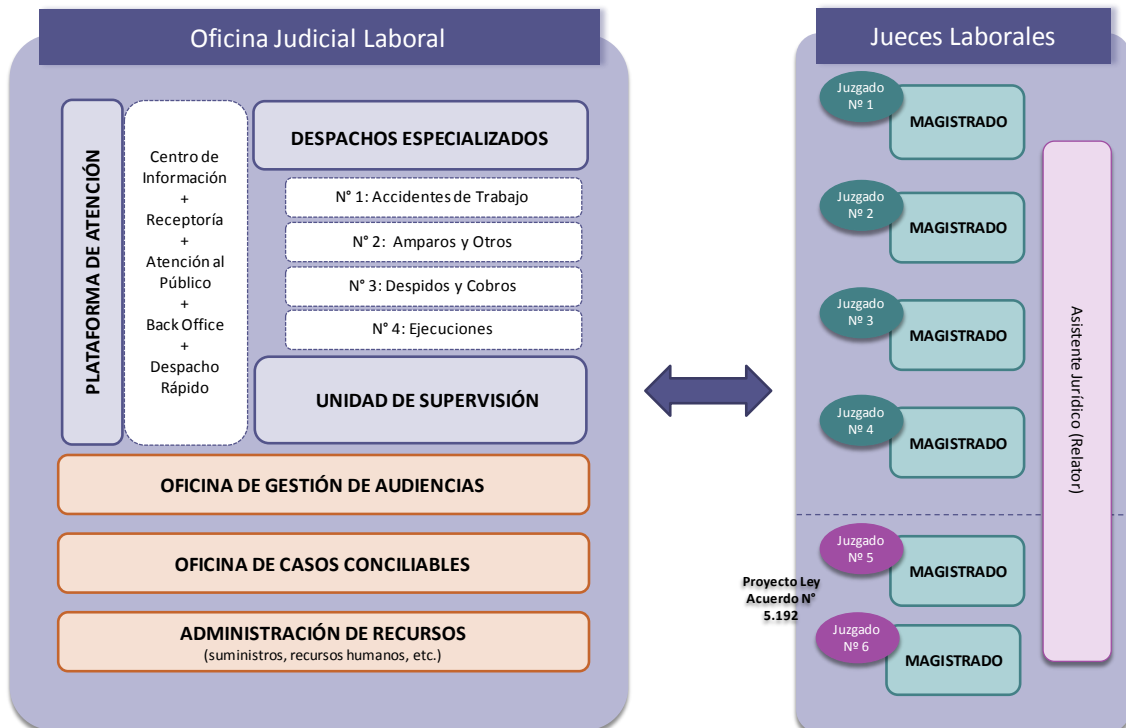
Oficina Judicial Laboral

PLATAFORMA DE ATENCIÓN

Centro de Información + Receptoría + Atención al Público + Back Office + Despacho Rápido

DESPACHOS ESPECIALIZADOS

N° 1: Accidentes de Trabajo

N° 2: Amparos y Otros

N° 3: Despidos y Cobros

N° 4: Ejecuciones

UNIDAD DE SUPERVISIÓN

OFICINA DE GESTIÓN DE AUDIENCIAS

OFICINA DE CASOS CONCILIABLES

ADMINISTRACIÓN DE RECURSOS
(suministros, recursos humanos, etc.)

Jueces Laborales

Juzgado Nº 1
MAGISTRADO

Juzgado Nº 2
MAGISTRADO

Juzgado Nº 3
MAGISTRADO

Juzgado Nº 4
MAGISTRADO

Juzgado Nº 5
MAGISTRADO

Proyecto Ley Acuerdo N° 5.192

Juzgado Nº 6
MAGISTRADO

Asistente Jurídico (Relator)